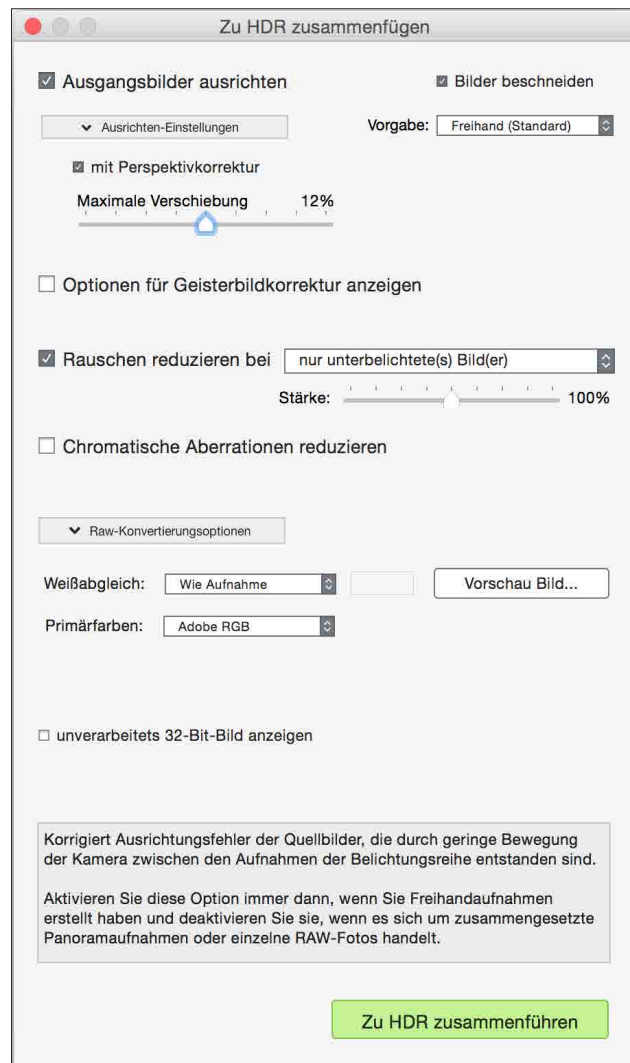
Zu HDR zusammenfügen

Ausgangsbilder ausrichten

Bilder beschneiden

Ausrichten-Einstellungen

Vorgabe: Freihand (Standard)

mit Perspektivkorrektur

Maximale Verschiebung 12%

Optionen für Geisterbildkorrektur anzeigen

Rauschen reduzieren bei nur unterbelichtete(s) Bild(er)

Stärke: 100%

Chromatische Aberrationen reduzieren

Raw-Konvertierungsoptionen

Weißabgleich: Wie Aufnahme

Vorschau Bild...

Primärfarben: Adobe RGB

unverarbeitets 32-Bit-Bild anzeigen

Korrigiert Ausrichtungsfehler der Quellbilder, die durch geringe Bewegung der Kamera zwischen den Aufnahmen der Belichtungsreihe entstanden sind.

Aktivieren Sie diese Option immer dann, wenn Sie Freihandaufnahmen erstellt haben und deaktivieren Sie sie, wenn es sich um zusammengesetzte Panoramaaufnahmen oder einzelne RAW-Fotos handelt.

Zu HDR zusammenführen